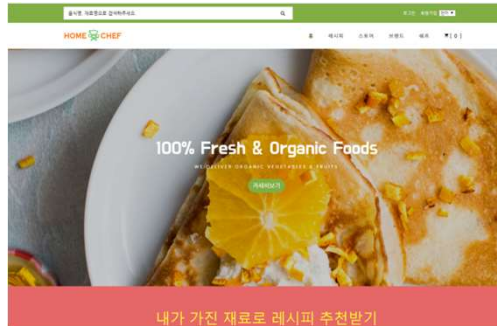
음식명, 재료명으로 검색하세요

로그인 회원가입

HOME CHEF

홈 레시피 스토어 브랜드 셰프 [0]

100% Fresh & Organic Foods

WE DELIVER ORGANIC VEGETABLES & FRUITS

자세히보기

내가 가진 재료로 레시피 추천받기